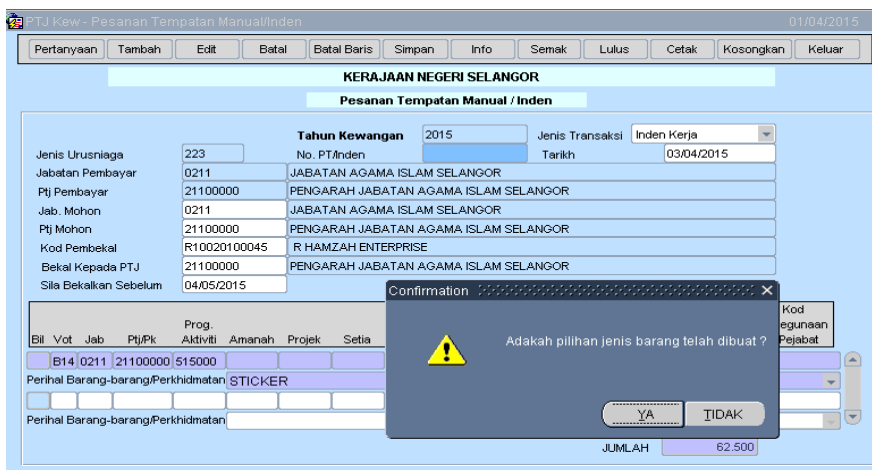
PTJ Kew - Pesanan Tempatan Manual/Inden 01/04/2015

Pertanyaan Tambah Edit Batal Batal Baris Simpan Info Semak Lulus Cetak Kosongkan Keluar

KERAJAAN NEGERI SELANGOR

Pesanan Tempatan Manual / Inden

Tahun Kewangan 2015 Jenis Transaksi Inden Kerja

Jenis Urusniaga 223 No. PT/Inden Tarikh 03/04/2015

Jabatan Pembayar 0211 JABATAN AGAMA ISLAM SELANGOR

Ptj Pembayar 21100000 PENGARAH JABATAN AGAMA ISLAM SELANGOR

Jab. Mohon 0211 JABATAN AGAMA ISLAM SELANGOR

Ptj Mohon 21100000 PENGARAH JABATAN AGAMA ISLAM SELANGOR

Kod Pembekal R10020100045 R HAMZAH ENTERPRISE

Bekal Kepada PTJ 21100000 PENGARAH JABATAN AGAMA ISLAM SELANGOR

Sila Bekalkan Sebelum 04/05/2015

| Bil | Vot | Jab | Ptj/Pk | Prog. Aktiviti | Amanah | Projek | Setia |
|---|---|---|---|---|---|---|---|
| | B14 | 0211 | 21100000 | 515000 | | | |

Kod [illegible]egunaan Pejabat

Perihal Barang-barang/Perkhidmatan STICKER

Perihal Barang-barang/Perkhidmatan

Confirmation

Adakah pilihan jenis barang telah dibuat ?

YA TIDAK

JUMLAH 62.500